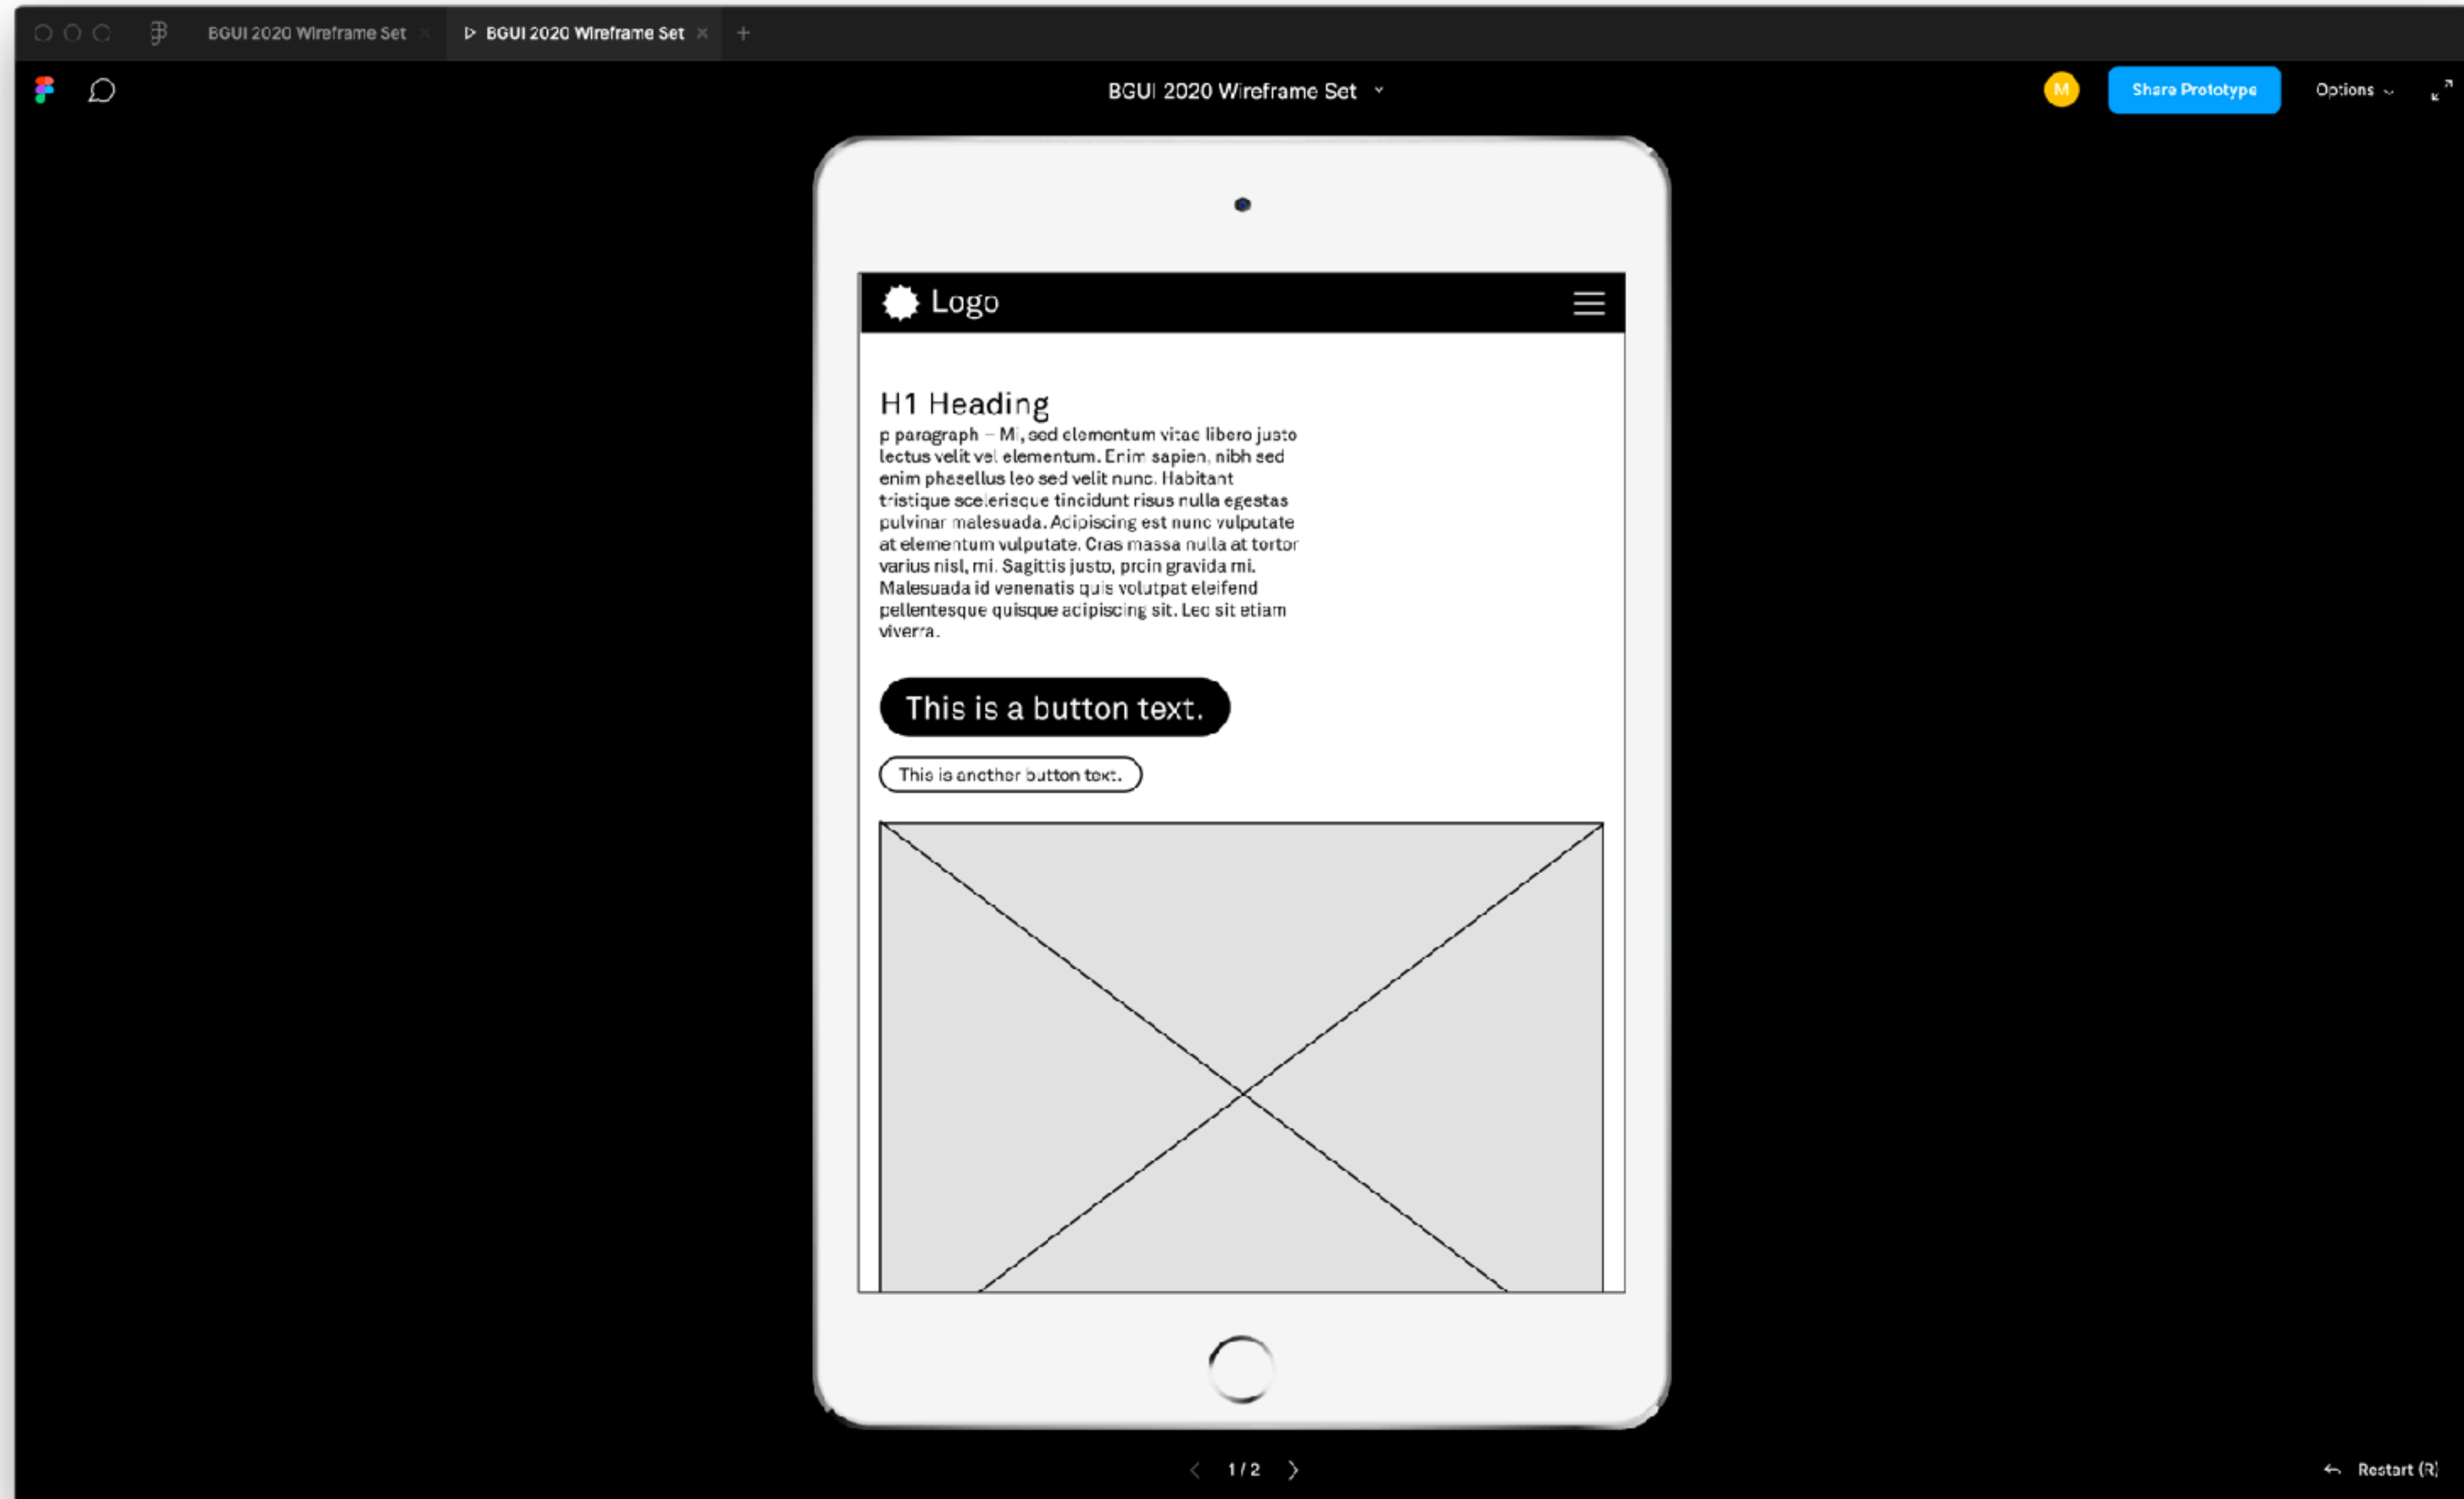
BGUI 2020 Wireframe Set
BGUI 2020 Wireframe Set
+

BGUI 2020 Wireframe Set

M
Share Prototype
Options

Logo

H1 Heading
p paragraph – Mi, sed elementum vitae libero justo lectus velit vel elementum. Enim sapien, nibh sed enim phasellus leo sed velit nunc. Habitant tristique scelerisque tincidunt risus nulla egestas pulvinar malesuada. Adipiscing est nunc vulputate at elementum vulputate. Cras massa nulla at tortor varius nisl, mi. Sagittis justo, proin gravida mi. Malesuada id venenatis quis volutpat eleifend pellentesque quisque adipiscing sit. Leo sit etiam viverra.

This is a button text.

This is another button text.

1 / 2

Restart (R)